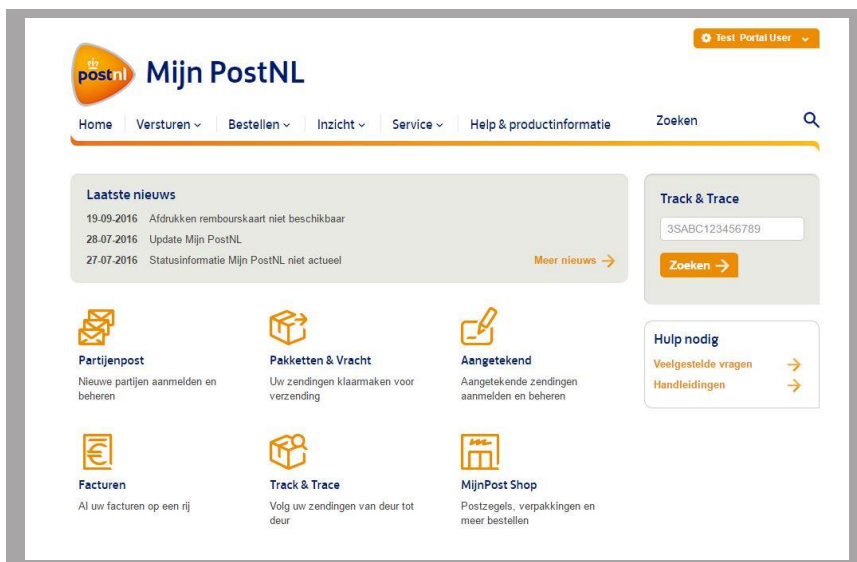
Test Portal User

postnl Mijn PostNL

Home | Versturen | Bestellen | Inzicht | Service | Help & productinformatie | Zoeken

Laatste nieuws

19-09-2016 Afdrukken rembourskaart niet beschikbaar

28-07-2016 Update Mijn PostNL

27-07-2016 Statusinformatie Mijn PostNL niet actueel

Meer nieuws →

Track & Trace

3SABC123456789

Zoeken →

Partijenpost

Nieuwe partijen aanmelden en beheren

Pakketten & Vracht

Uw zendingen klaarmaken voor verzending

Aangetekend

Aangetekende zendingen aanmelden en beheren

Hulp nodig

Veelgestelde vragen →

Handleidingen →

Facturen

Al uw facturen op een rij

Track & Trace

Volg uw zendingen van deur tot deur

MijnPost Shop

Postzegels, verpakkingen en meer bestellen